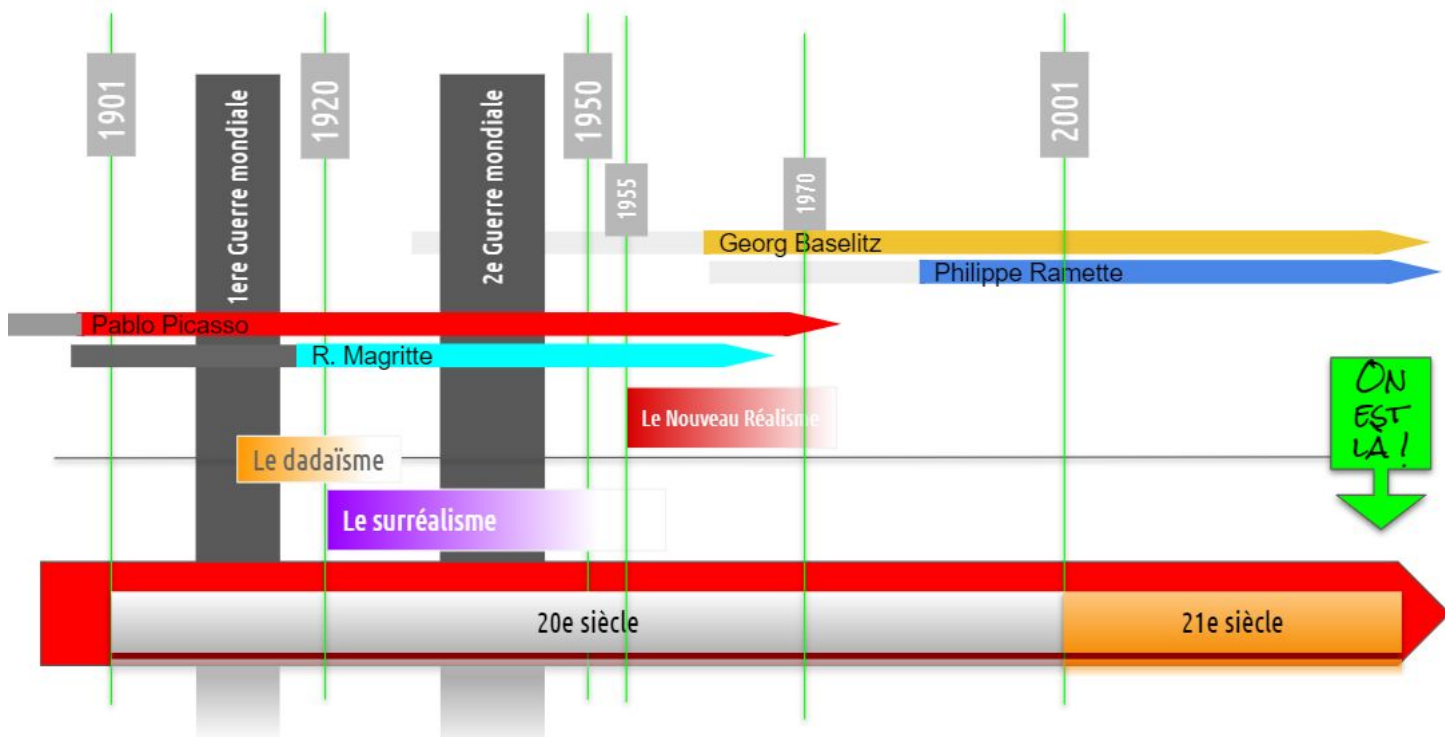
1901
1ere Guerre mondiale
1920
2e Guerre mondiale
1950
1955
1970
2001
Georg Baselitz
Philippe Ramette
Pablo Picasso
R. Magritte
Le Nouveau Réalisme
ON EST LA !
Le dadaïsme
Le surréalisme
20e siècle
21e siècle